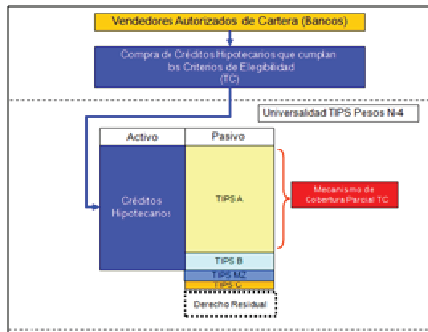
Vendedores Autorizados de Cartera (Bancos)

Compra de Créditos Hipotecarios que cumplan los Criterios de Elegibilidad (TC)

Universalidad TIPS Pesos N-4

| Activo | Pasivo |
|---|---|
| Créditos Hipotecarios | TIPS A |
| | TIPS B |
| | TIPS MZ |
| | TIPS C |
| | Derecho Residual |

Mecanismo de Cobertura Parcial TC